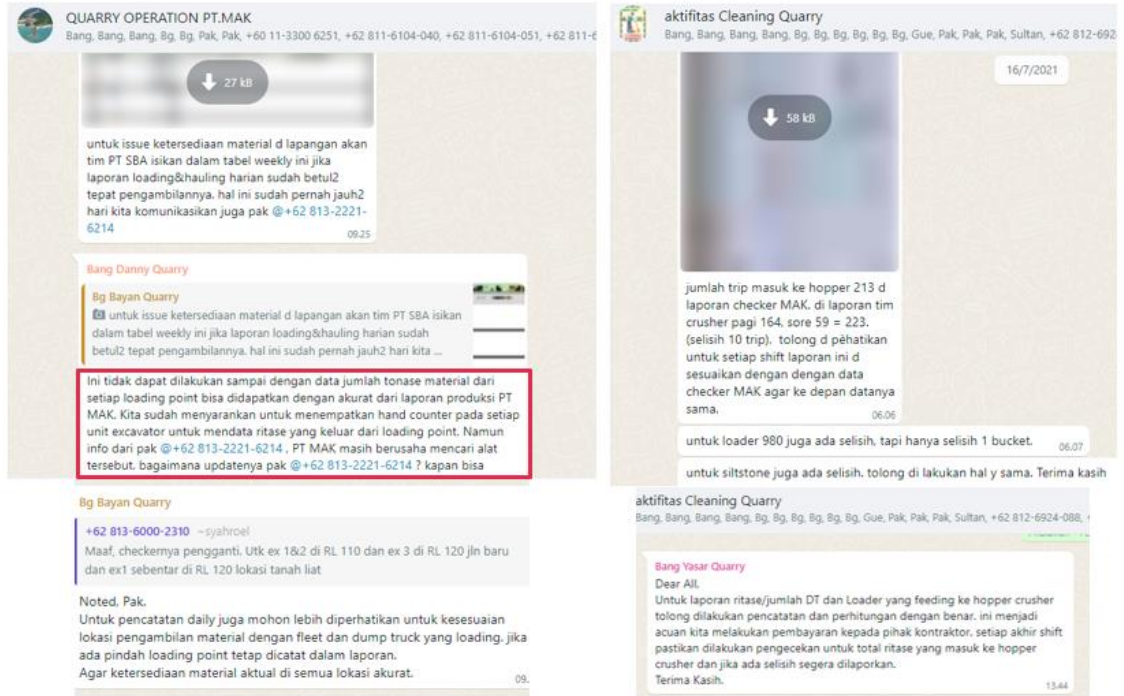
QUARRY OPERATION PT.MAK
Bang, Bang, Bang, Bg, Bg, Pak, Pak, +60 11-3300 6251, +62 811-6104-040, +62 811-6104-051, +62 811-

27 kB

untuk issue ketersediaan material d lapangan akan tim PT SBA isikan dalam tabel weekly ini jika laporan loading&hauling harian sudah betul2 tepat pengambilannya. hal ini sudah pernah jauh2 hari kita komunikasikan juga pak @+62 813-2221-6214 09.25

Bang Danny Quarry

Bg Bayan Quarry
untuk issue ketersediaan material d lapangan akan tim PT SBA isikan dalam tabel weekly ini jika laporan loading&hauling harian sudah betul2 tepat pengambilannya. hal ini sudah pernah jauh2 hari kita ...

Ini tidak dapat dilakukan sampai dengan data jumlah tonase material dari setiap loading point bisa didapatkan dengan akurat dari laporan produksi PT MAK. Kita sudah menyarankan untuk menempatkan hand counter pada setiap unit excavator untuk mendata ritase yang keluar dari loading point. Namun info dari pak @+62 813-2221-6214 , PT MAK masih berusaha mencari alat tersebut. bagaimana updatenya pak @+62 813-2221-6214 ? kapan bisa

Bg Bayan Quarry

+62 813-6000-2310 ~syahroel
Maaf, checkernya pengganti. Utk ex 1&2 di RL 110 dan ex 3 di RL 120 jln baru dan ex1 sebentar di RL 120 lokasi tanah liat

Noted, Pak.
Untuk pencatatan daily juga mohon lebih diperhatikan untuk kesesuaian lokasi pengambilan material dengan fleet dan dump truck yang loading. jika ada pindah loading point tetap dicatat dalam laporan.
Agar ketersediaan material aktual di semua lokasi akurat. 09.

aktifitas Cleaning Quarry
Bang, Bang, Bang, Bang, Bg, Bg, Bg, Bg, Bg, Bg, Gue, Pak, Pak, Pak, Sultan, +62 812-692

16/7/2021

58 kB

jumlah trip masuk ke hopper 213 d laporan checker MAK. di laporan tim crusher pagi 164, sore 59 = 223. (selisih 10 trip). tolong d pehatikan untuk setiap shift laporan ini d sesuaikan dengan dengan data checker MAK agar ke depan datanya sama. 06.06

untuk loader 980 juga ada selisih, tapi hanya selisih 1 bucket. 06.07

untuk siltstone juga ada selisih. tolong di lakukan hal y sama. Terima kasih

aktifitas Cleaning Quarry
Bang, Bang, Bang, Bang, Bg, Bg, Bg, Bg, Bg, Bg, Gue, Pak, Pak, Pak, Sultan, +62 812-6924-088,

Bang Yasar Quarry
Dear All.
Untuk laporan ritase/jumlah DT dan Loader yang feeding ke hopper crusher tolong dilakukan pencatatan dan perhitungan dengan benar. ini menjadi acuan kita melakukan pembayaran kepada pihak kontraktor. setiap akhir shift pastikan dilakukan pengecekan untuk total ritase yang masuk ke hopper crusher dan jika ada selisih segera dilaporkan.
Terima Kasih. 13.44